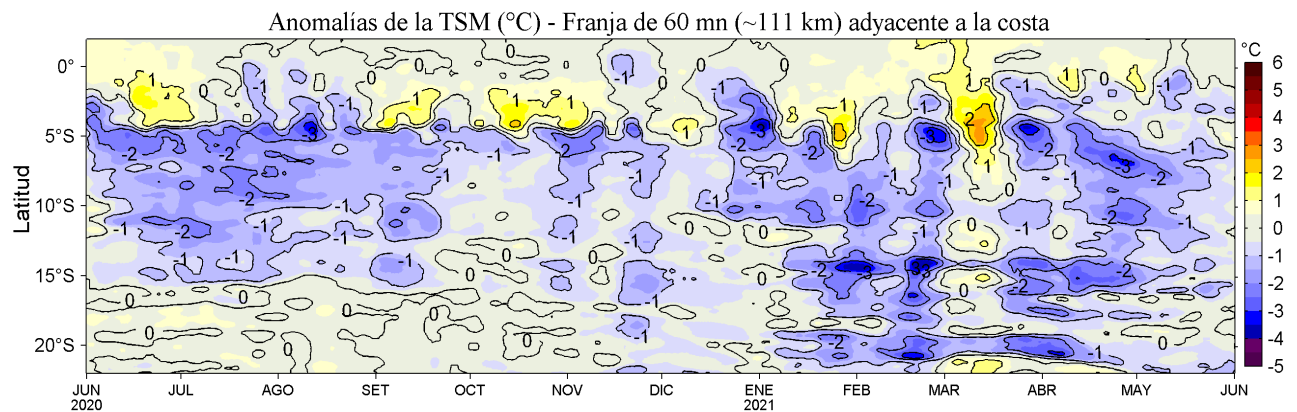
Anomalías de la TSM (°C) - Franja de 60 mn (~111 km) adyacente a la costa

Latitud

0°
5°S
10°S
15°S
20°S

JUN 2020
JUL
AGO
SET
OCT
NOV
DIC
ENE 2021
FEB
MAR
ABR
MAY
JUN

°C
6
5
4
3
2
1
0
-1
-2
-3
-4
-5